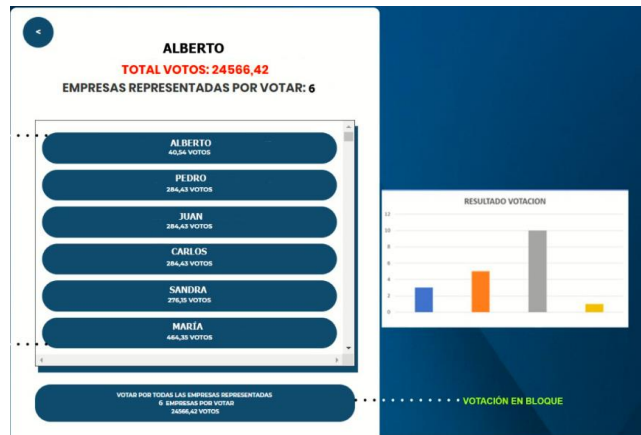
<

ALBERTO

TOTAL VOTOS: 24566,42

EMPRESAS REPRESENTADAS POR VOTAR: 6

ALBERTO
40,54 VOTOS

PEDRO
284,43 VOTOS

JUAN
284,43 VOTOS

CARLOS
284,43 VOTOS

SANDRA
276,15 VOTOS

MARÍA
464,35 VOTOS

VOTAR POR TODAS LAS EMPRESAS REPRESENTADAS
6 EMPRESAS POR VOTAR
24566,42 VOTOS

VOTACIÓN EN BLOQUE

RESULTADO VOTACION

12
10
8
6
4
2
0